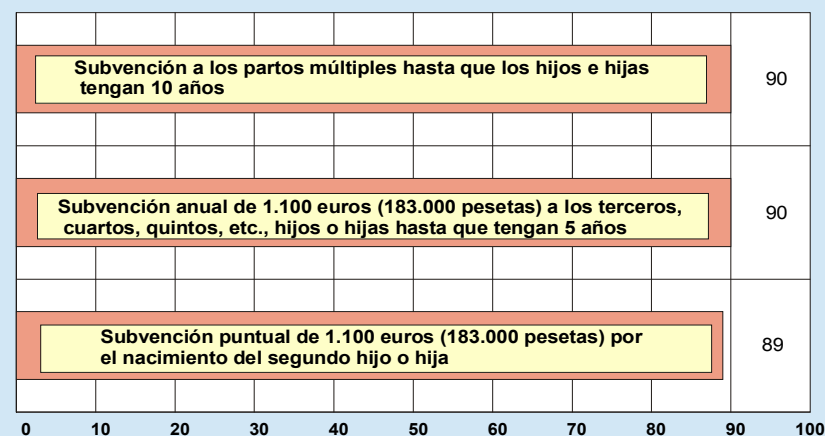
Subvención a los partos múltiples hasta que los hijos e hijas tengan 10 años

90

Subvención anual de 1.100 euros (183.000 pesetas) a los terceros, cuartos, quintos, etc., hijos o hijas hasta que tengan 5 años

90

Subvención puntual de 1.100 euros (183.000 pesetas) por el nacimiento del segundo hijo o hija

89

0 10 20 30 40 50 60 70 80 90 100